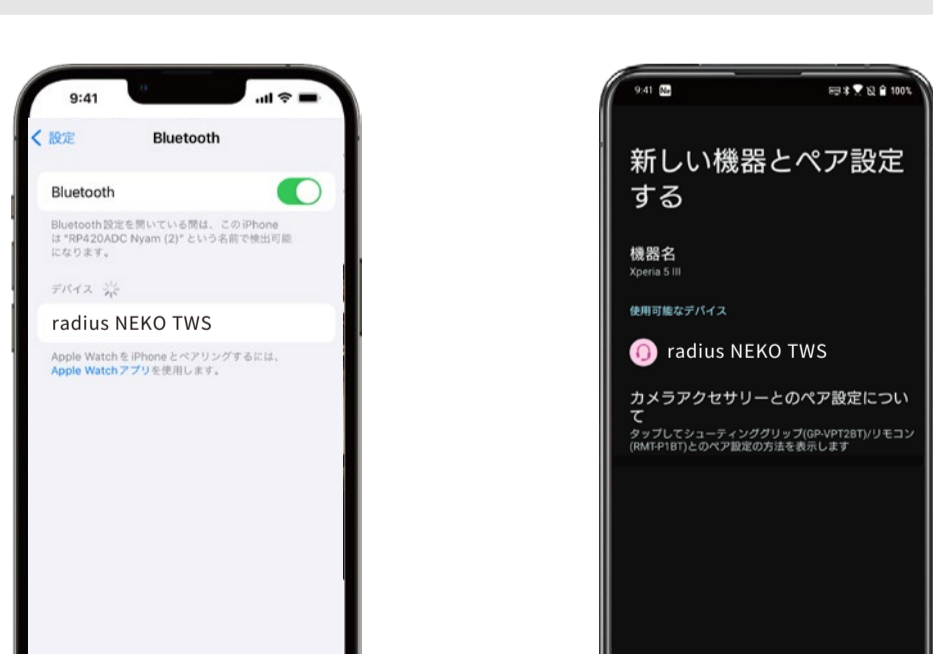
9:41

設定 Bluetooth

Bluetooth

Bluetooth設定を開いている間は、このiPhoneは "RP420ADC Nyam (2)" という名前で検出可能になります。

デバイス

radius NEKO TWS

Apple WatchをiPhoneとペアリングするには、Apple Watchアプリを使用します。

9:41

100%

新しい機器とペア設定する

機器名
Xperia 5 III

使用可能なデバイス

radius NEKO TWS

カメラアクセサリーとのペア設定について
タップしてシューティンググリップ(GP-VPT2BT)/リモコン(RMT-P1BT)とのペア設定の方法を表示します